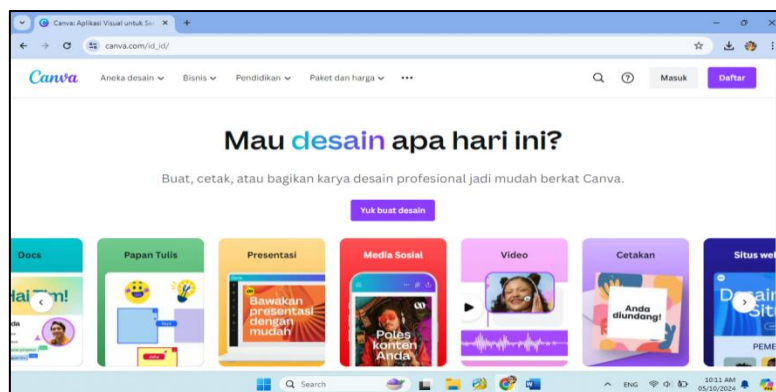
Canva: Aplikasi Visual untuk Se ×
canva.com/id_id/

Canva
Aneka desain
Bisnis
Pendidikan
Paket dan harga
•••
Masuk
Daftar

Mau desain apa hari ini?

Buat, cetak, atau bagikan karya desain profesional jadi mudah berkat Canva.

Yuk buat desain

Docs
Papan Tulis
Presentasi
Media Sosial
Video
Cetakan
Situs web

Hal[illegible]
Bawakan presentasi dengan mudah
Poles konten Anda
Anda diundang!
PEME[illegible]

Search
ENG
10:11 AM
05/10/2024